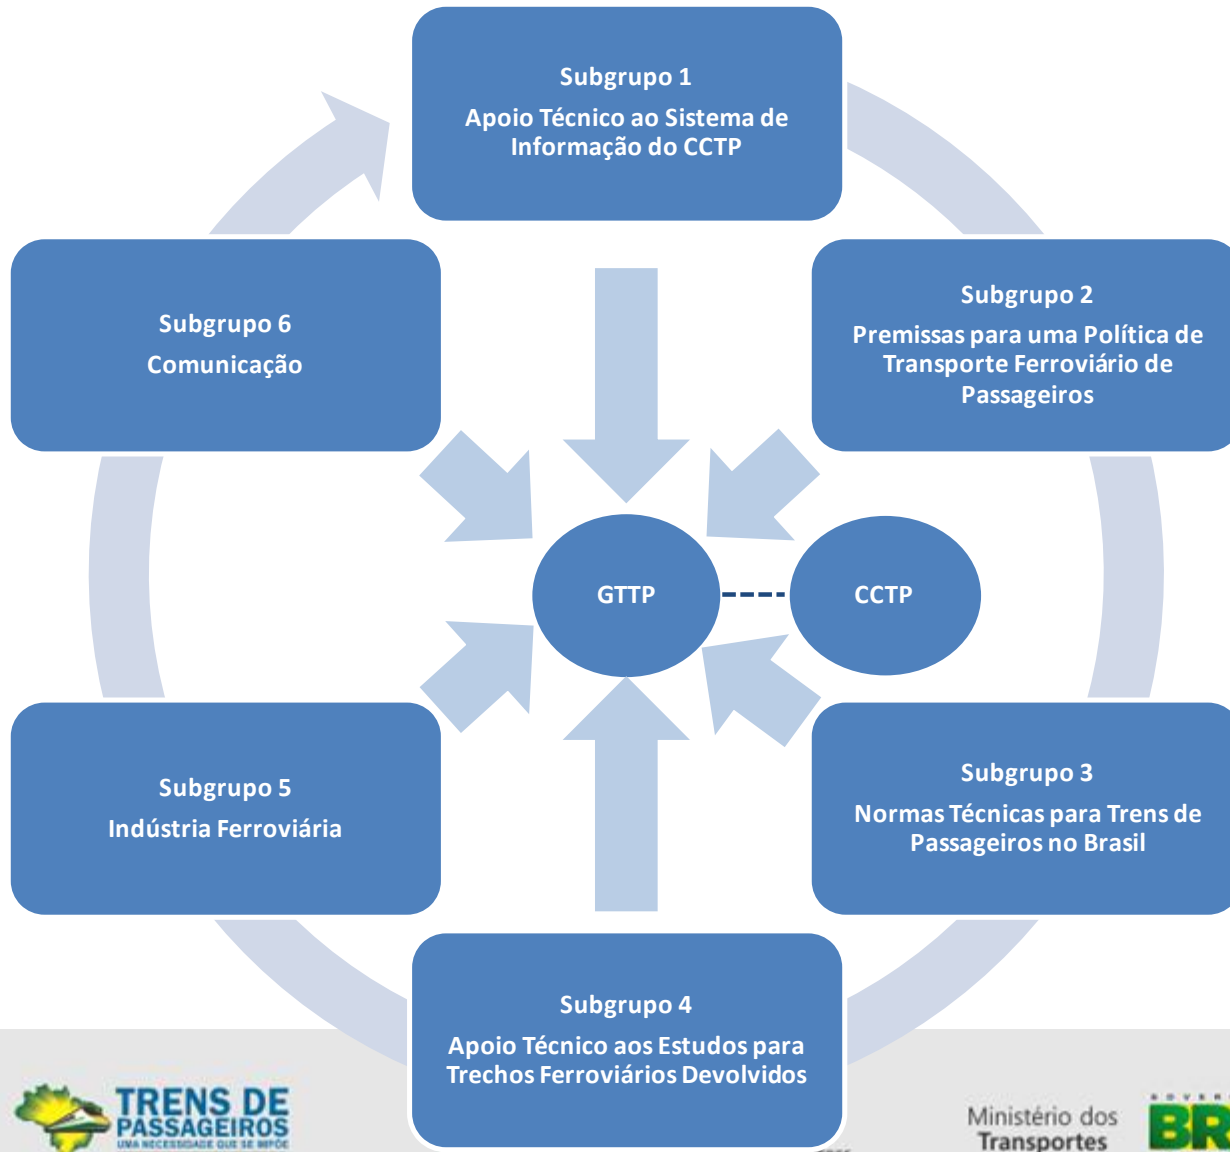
Subgrupo 1
Apoio Técnico ao Sistema de Informação do CCTP

Subgrupo 6
Comunicação

Subgrupo 2
Premissas para uma Política de Transporte Ferroviário de Passageiros

GTTP

CCTP

Subgrupo 5
Indústria Ferroviária

Subgrupo 3
Normas Técnicas para Trens de Passageiros no Brasil

Subgrupo 4
Apoio Técnico aos Estudos para Trechos Ferroviários Devolvidos

TRENS DE PASSAGEIROS
UMA NECESSIDADE QUE SE IMPÕE

Ministério dos Transportes

BR